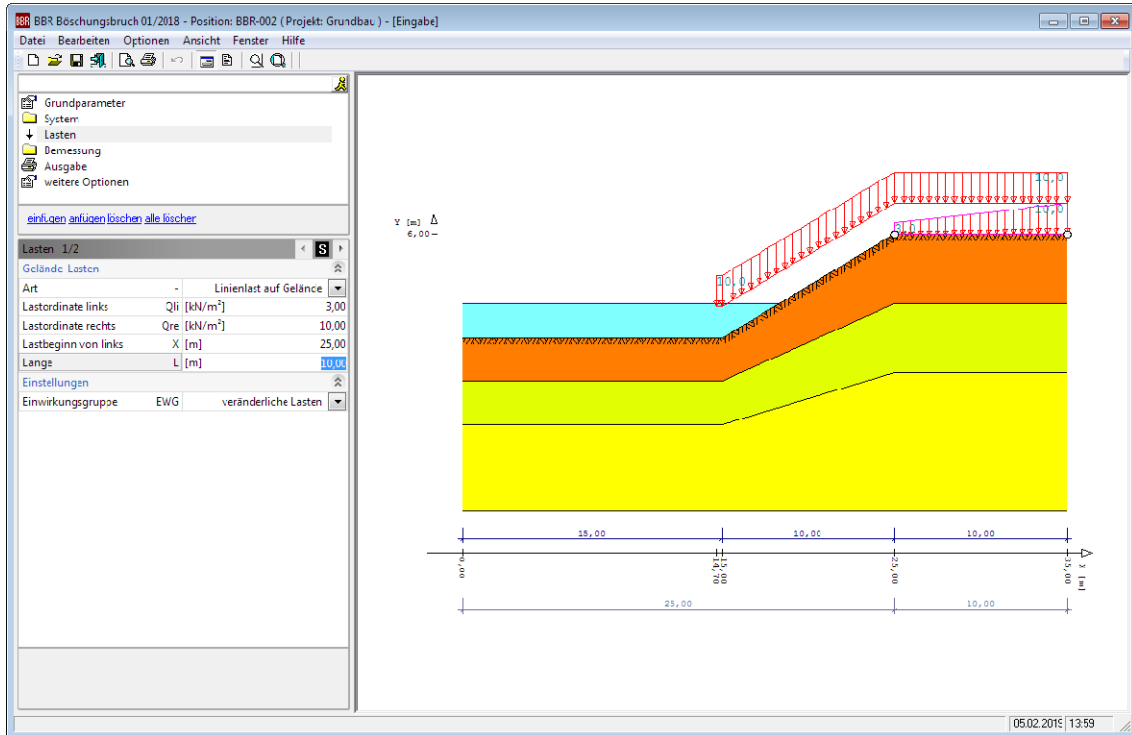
BBR Böschungsbruch 01/2018 - Position: BBR-002 ( Projekt: Grundbau ) - [Eingabe]

Datei Bearbeiten Optionen Ansicht Fenster Hilfe

Grundparameter
System
Lasten
Bemessung
Ausgabe
weitere Optionen

einfügen anfügen löschen alle löschen

Lasten 1/2

Gelände Lasten

| | | | |
|---|---|---|---|
| Art | - | | Linienlast auf Gelände |
| Lastordinate links | Qli | [kN/m²] | 3,00 |
| Lastordinate rechts | Qre | [kN/m²] | 10,00 |
| Lastbeginn von links | X | [m] | 25,00 |
| Länge | L | [m] | 10,00 |

Einstellungen

| | | |
|---|---|---|
| Einwirkungsgruppe | EWG | veränderliche Lasten |

Y [m]
6,00

10,0
10,0
10,0
3,0

15,00
10,00
10,00

0,00
15,00
14,70
25,00
35,00
X [m]

25,00
10,00

05.02.2019 13:59